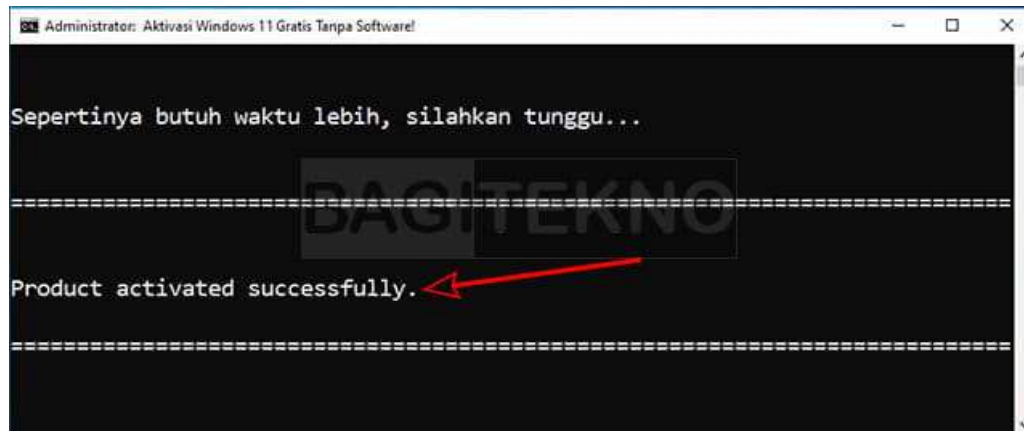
Administrator: Aktivasi Windows 11 Gratis Tanpa Software!

Sepertinya butuh waktu lebih, silahkan tunggu...

============================================================================

BAGITEKNO

Product activated successfully.

============================================================================